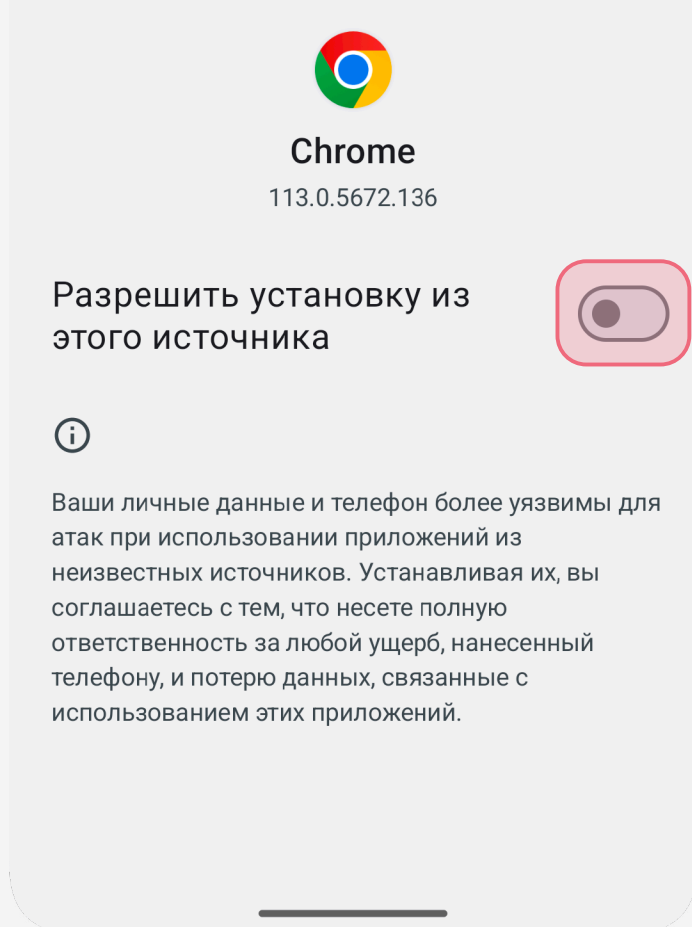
Chrome
113.0.5672.136

Разрешить установку из этого источника

Ваши личные данные и телефон более уязвимы для атак при использовании приложений из неизвестных источников. Устанавливая их, вы соглашаетесь с тем, что несете полную ответственность за любой ущерб, нанесенный телефону, и потерю данных, связанные с использованием этих приложений.